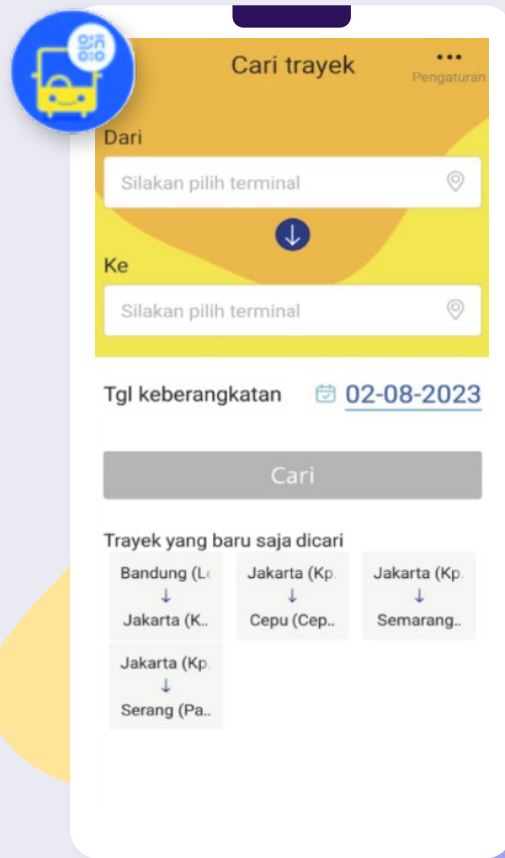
Cari trayek
•••
Pengaturan

Dari
Silakan pilih terminal

Ke
Silakan pilih terminal

Tgl keberangkatan 02-08-2023

Cari

Trayek yang baru saja dicari

Bandung (Le
↓
Jakarta (K..

Jakarta (Kp.
↓
Cepu (Cep..

Jakarta (Kp.
↓
Semarang..

Jakarta (Kp.
↓
Serang (Pa..